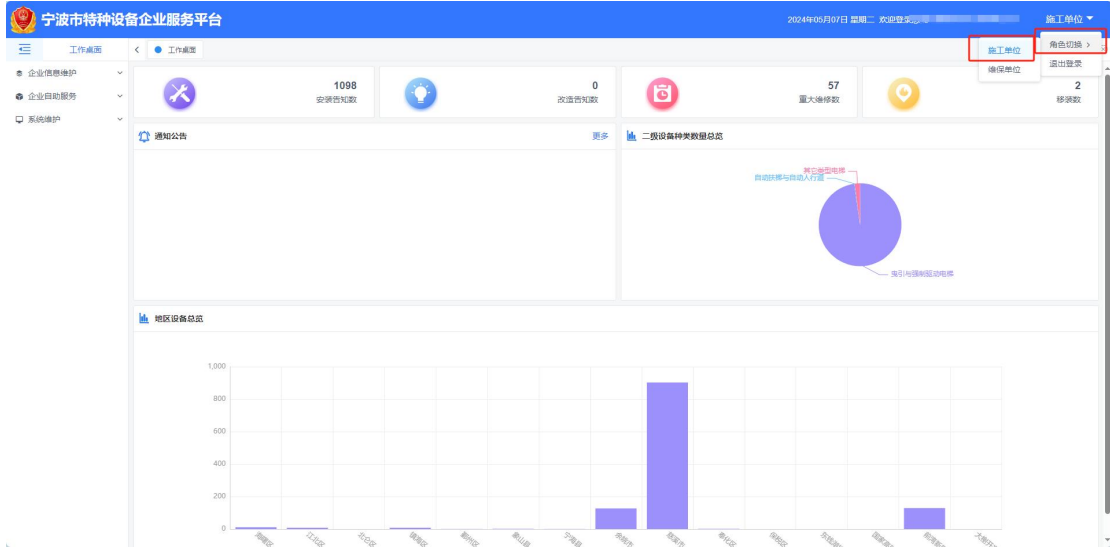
宁波市特种设备企业服务平台

2024年05月07日 星期二 欢迎登录 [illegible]

施工单位

工作桌面

工作桌面

企业信息维护

企业自助服务

系统维护

施工单位

维保单位

角色切换 >

退出登录

1098
安装告知数

0
改造告知数

57
重大维修数

2
移装数

通知公告

更多

二级设备种类数量总览

其它类型电梯

自动扶梯与自动人行道

曳引与强制驱动电梯

地区设备总览

1,000
800
600
400
200
0

海曙区 江北区 北仑区 镇海区 鄞州区 象山县 宁海县 余姚市 慈溪市 奉化区 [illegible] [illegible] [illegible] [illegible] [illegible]